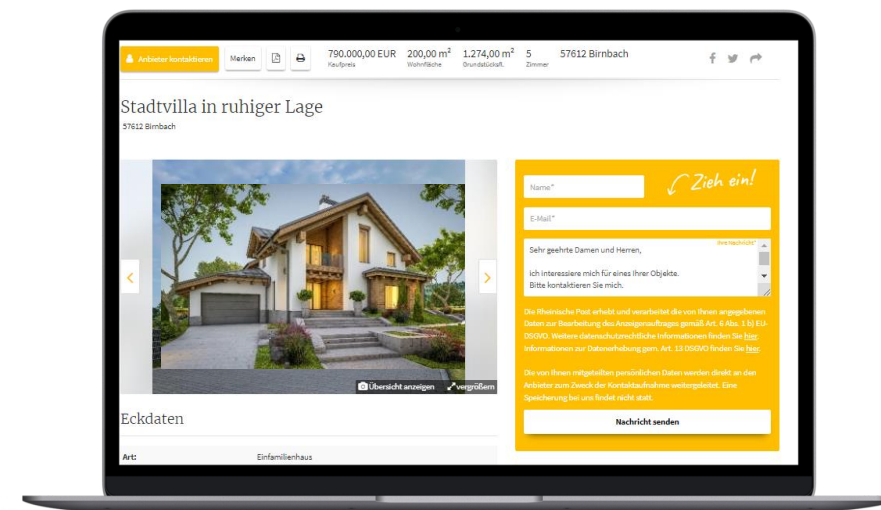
Anbieter kontaktieren Merken

790.000,00 EUR Kaufpreis 200,00 m² Wohnfläche 1.274,00 m² Grundstücksf. 5 Zimmer 57612 Birnbach

Stadtvilla in ruhiger Lage

57612 Birnbach

Übersicht anzeigen vergrößern

Eckdaten

Art: Einfamilienhaus

Name*

Zieh ein!

E-Mail*

Ihre Nachricht*

Sehr geehrte Damen und Herren,

ich interessiere mich für eines Ihrer Objekte. Bitte kontaktieren Sie mich.

Die Rheinische Post erhebt und verarbeitet die von Ihnen angegebenen Daten zur Bearbeitung des Anzeigenauftrages gemäß Art. 6 Abs. 1 b) EU-DSGVO. Weitere datenschutzrechtliche Informationen finden Sie hier. Informationen zur Datenerhebung gem. Art. 13 DSGVO finden Sie hier.

Die von Ihnen mitgeteilten persönlichen Daten werden direkt an den Anbieter zum Zweck der Kontaktaufnahme weitergeleitet. Eine Speicherung bei uns findet nicht statt.

Nachricht senden